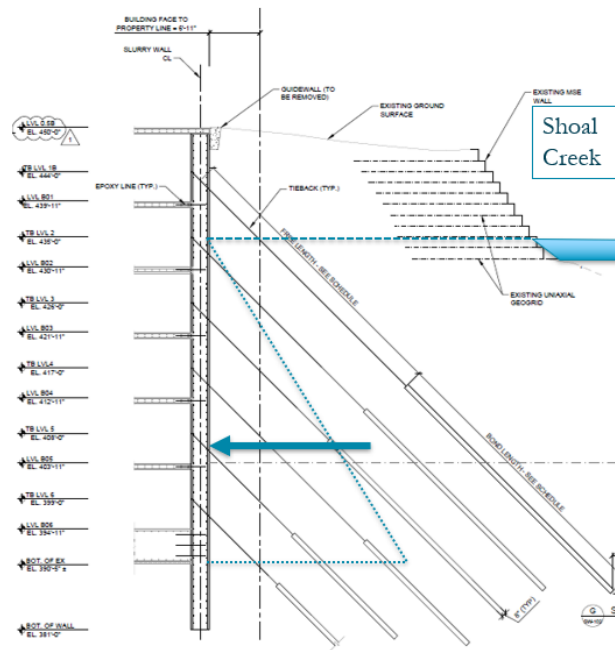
BUILDING FACE TO PROPERTY LINE = 5'-11"

SLURRY WALL CL

GUIDEWALL (TO BE REMOVED)

EXISTING GROUND SURFACE

EXISTING MSE WALL

Shoal Creek

LVL 0.5B
EL. 450'-0"

TB LVL 1B
EL. 444'-0"

LVL B01
EL. 439'-11"

EPOXY LINE (TYP.)

TIEBACK (TYP.)

TB LVL 2
EL. 435'-0"

LVL B02
EL. 430'-11"

TB LVL 3
EL. 426'-0"

LVL B03
EL. 421'-11"

TB LVL4
EL. 417'-0"

LVL B04
EL. 412'-11"

TB LVL 5
EL. 408'-0"

LVL B05
EL. 403'-11"

TB LVL 6
EL. 399'-0"

LVL B06
EL. 394'-11"

BOT. OF EX
EL. 390'-5" ±

BOT. OF WALL
EL. 381'-0"

FREE LENGTH - SEE SCHEDULE

BOND LENGTH - SEE SCHEDULE

EXISTING UNIAXIAL GEOGRID

5' (TYP.)

G
SW-102